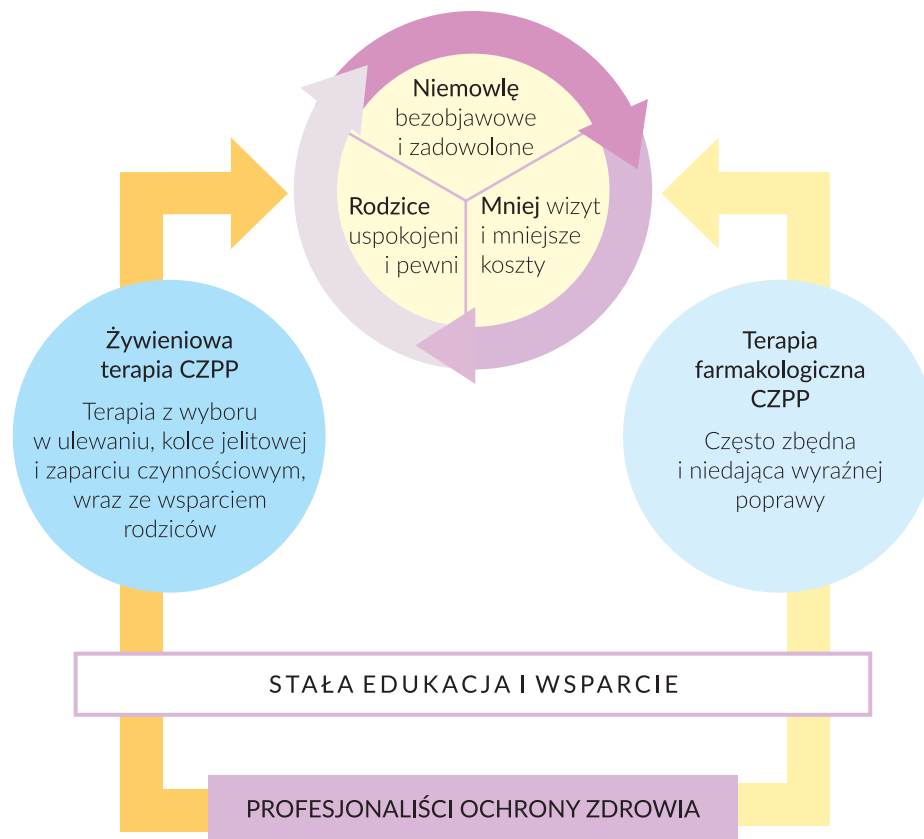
Niemowlę
bezobjawowe
i zadowolone

Rodzice
uspokojeni
i pewni

Mniej wizyt
i mniejsze
koszty

Żywieniowa
terapia CZPP

Terapia z wyboru
w ulewaniu, kolce jelitowej
i zaparciu czynnościowym,
wraz ze wsparciem
rodziców

Terapia
farmakologiczna
CZPP

Często zbędna
i niedająca wyraźnej
poprawy

STAŁA EDUKACJA I WSPARCIE

PROFESJONALIŚCI OCHRONY ZDROWIA